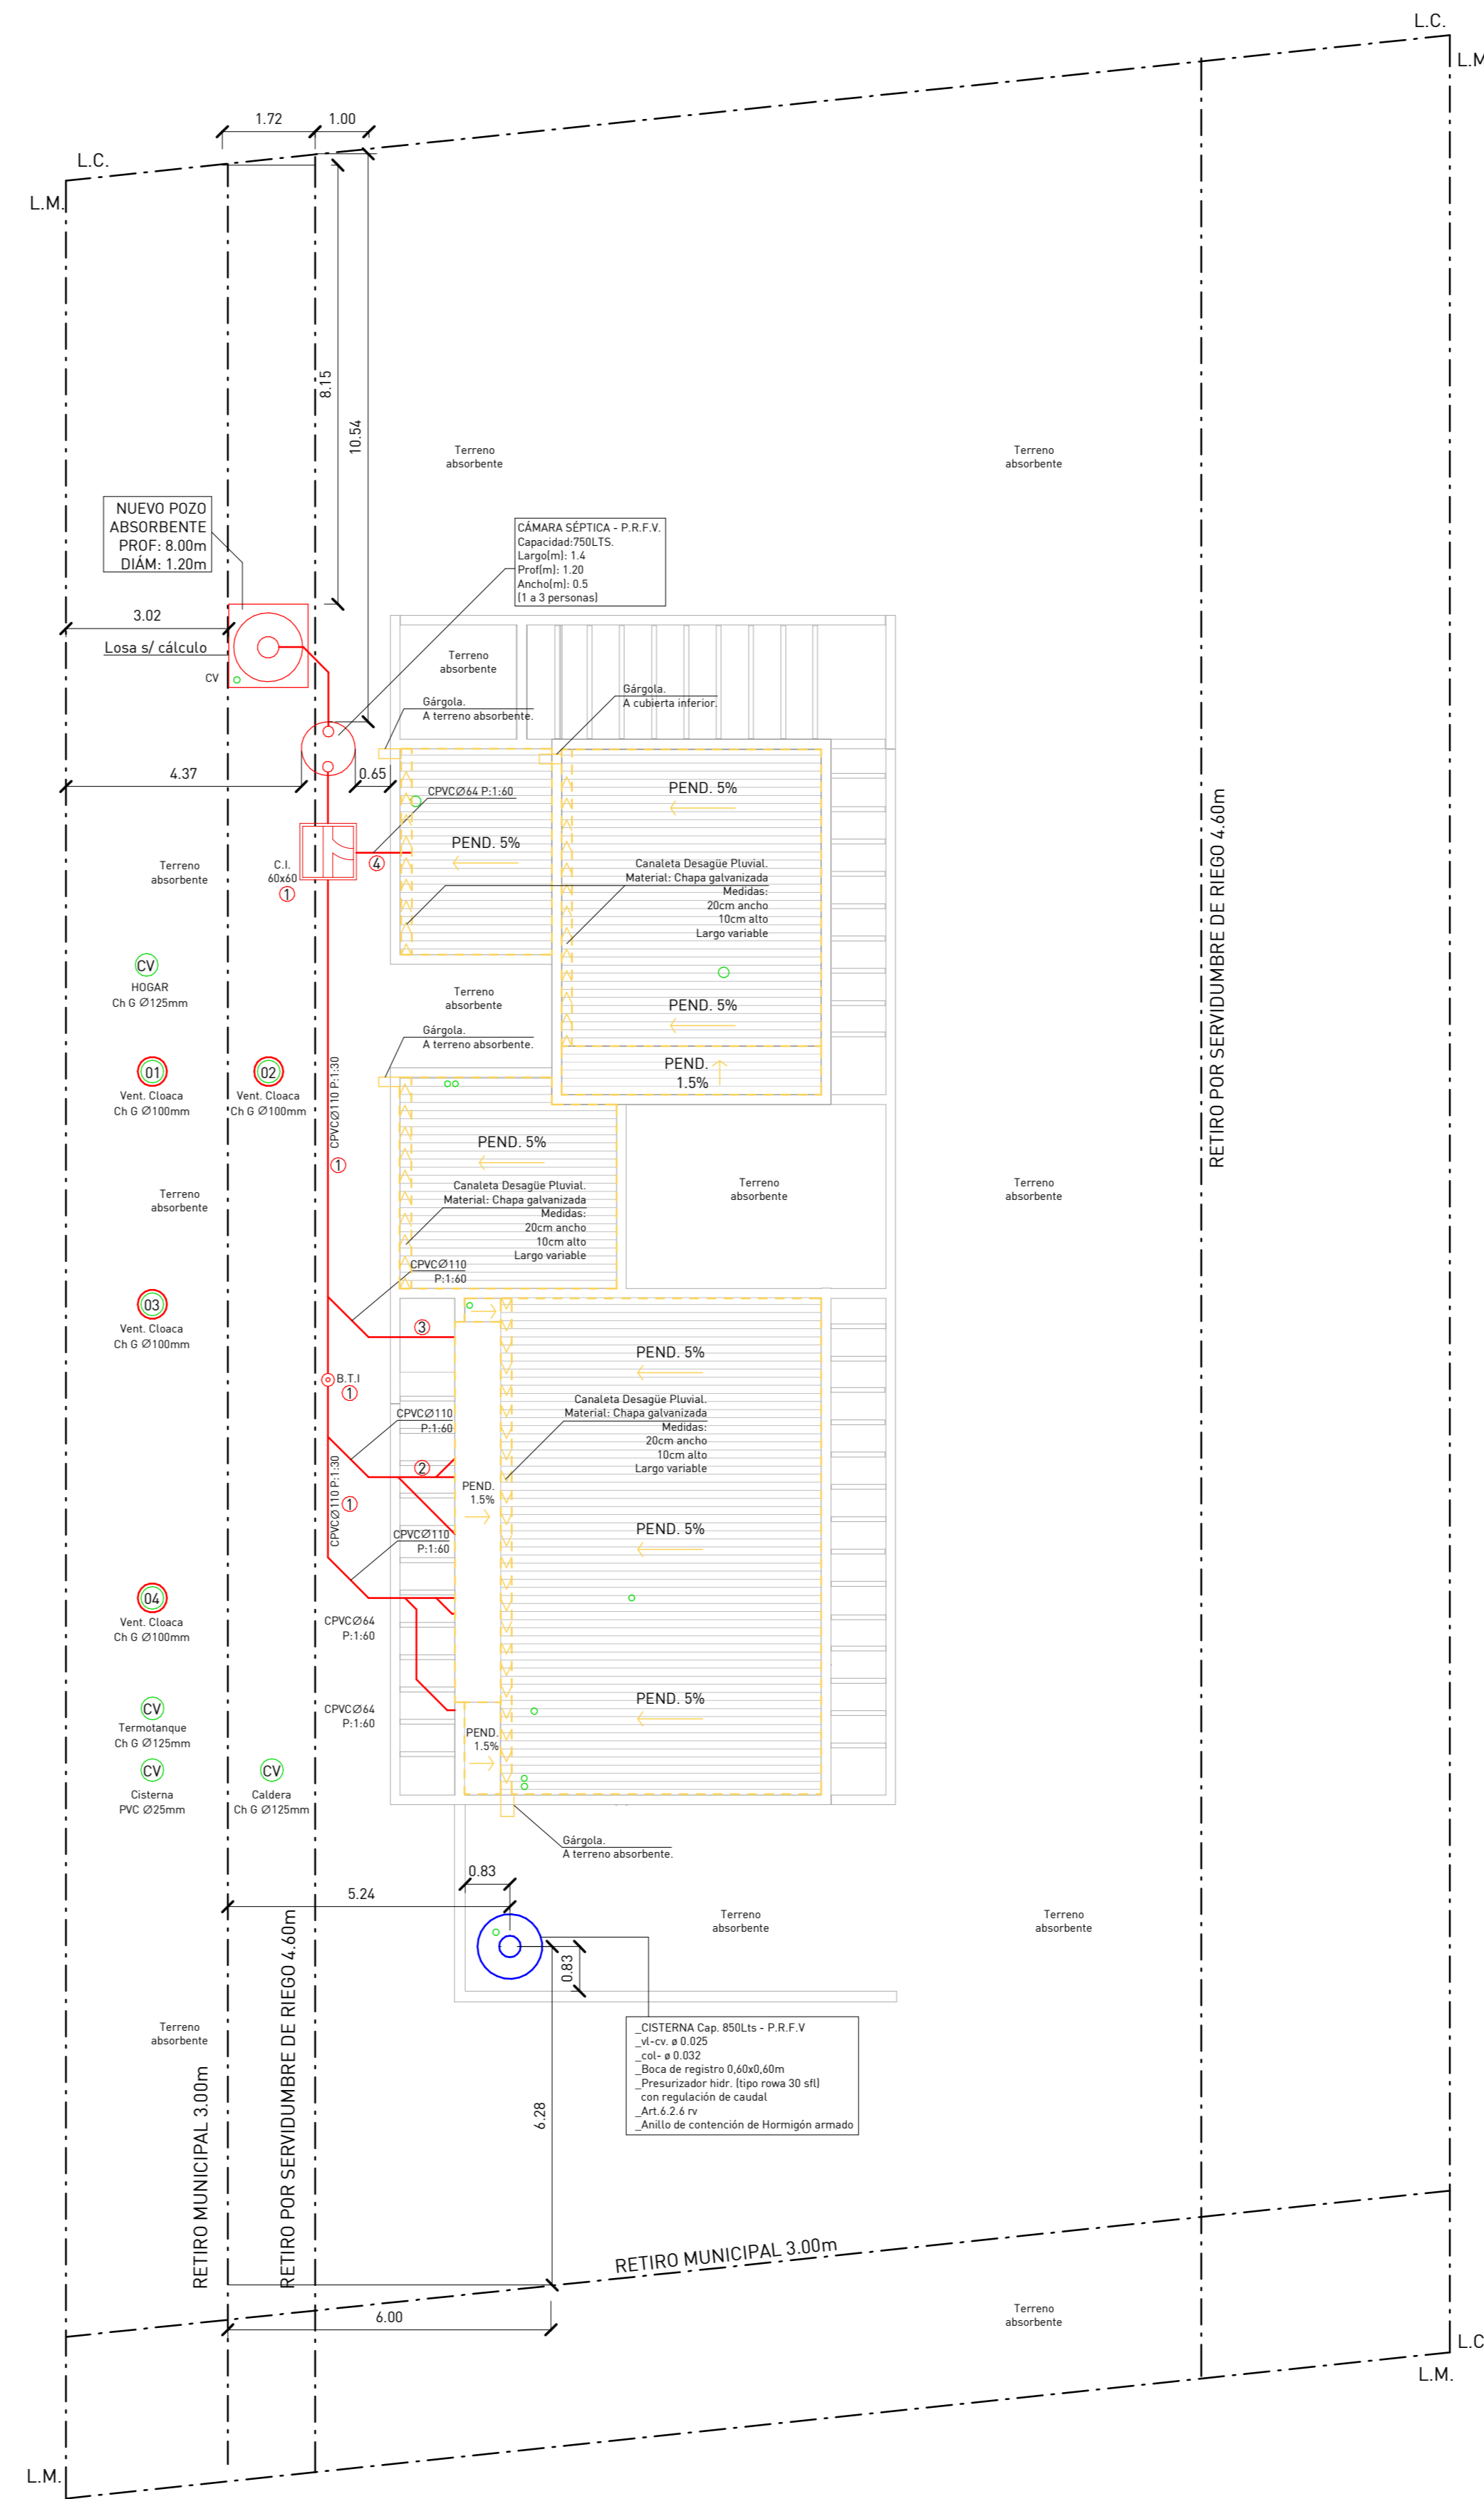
L.C.
L.M
1.72
1.00
L.C.
L.M.
8.15
10.54
Terreno absorbente
Terreno absorbente
NUEVO POZO ABSORBENTE PROF: 8.00m DIÁM: 1.20m
CÁMARA SÉPTICA - P.R.F.V.
Capacidad:750LTS.
Largo(m): 1.4
Prof(m): 1.20
Ancho(m): 0.5
(1 a 3 personas)
3.02
Losa s/ cálculo
CV
Terreno absorbente
Gárgola.
A terreno absorbente.
Gárgola.
A cubierta inferior.
4.37
0.65
CPVC∅64 P:1:60
PEND. 5%
PEND. 5%
Terreno absorbente
C.I. 60x60
①
④
Canaleta Desagüe Pluvial.
Material: Chapa galvanizada
Medidas:
20cm ancho
10cm alto
Largo variable
CV
HOGAR
Ch G ∅125mm
Terreno absorbente
PEND. 5%
Gárgola.
A terreno absorbente.
01
Vent. Cloaca
Ch G ∅100mm
02
Vent. Cloaca
Ch G ∅100mm
CPVC∅110 P:1:30
PEND. 1.5%
PEND. 5%
①
Terreno absorbente
Canaleta Desagüe Pluvial.
Material: Chapa galvanizada
Medidas:
20cm ancho
10cm alto
Largo variable
Terreno absorbente
Terreno absorbente
RETIRO POR SERVIDUMBRE DE RIEGO 4.60m
CPVC∅110 P:1:60
03
Vent. Cloaca
Ch G ∅100mm
③
PEND. 5%
B.T.I
①
Canaleta Desagüe Pluvial.
Material: Chapa galvanizada
Medidas:
20cm ancho
10cm alto
Largo variable
CPVC∅110 P:1:60
②
CPVC∅110 P:1:30
①
PEND. 1.5%
CPVC∅110 P:1:60
PEND. 5%
04
Vent. Cloaca
Ch G ∅100mm
CPVC∅64 P:1:60
CV
Termotanque
Ch G ∅125mm
CPVC∅64 P:1:60
PEND. 5%
PEND. 1.5%
CV
Cisterna
PVC ∅25mm
CV
Caldera
Ch G ∅125mm
Gárgola.
A terreno absorbente.
0.83
5.24
Terreno absorbente
Terreno absorbente
0.83
Terreno absorbente
_CISTERNA Cap. 850Lts - P.R.F.V
_vl-cv. ø 0.025
_col- ø 0.032
_Boca de registro 0,60x0,60m
_Presurizador hidr. (tipo rowa 30 sfl)
con regulación de caudal
_Art.6.2.6 rv
_Anillo de contención de Hormigón armado
6.28
RETIRO MUNICIPAL 3.00m
RETIRO POR SERVIDUMBRE DE RIEGO 4.60m
RETIRO MUNICIPAL 3.00m
6.00
Terreno absorbente
L.C
L.M.
L.M.